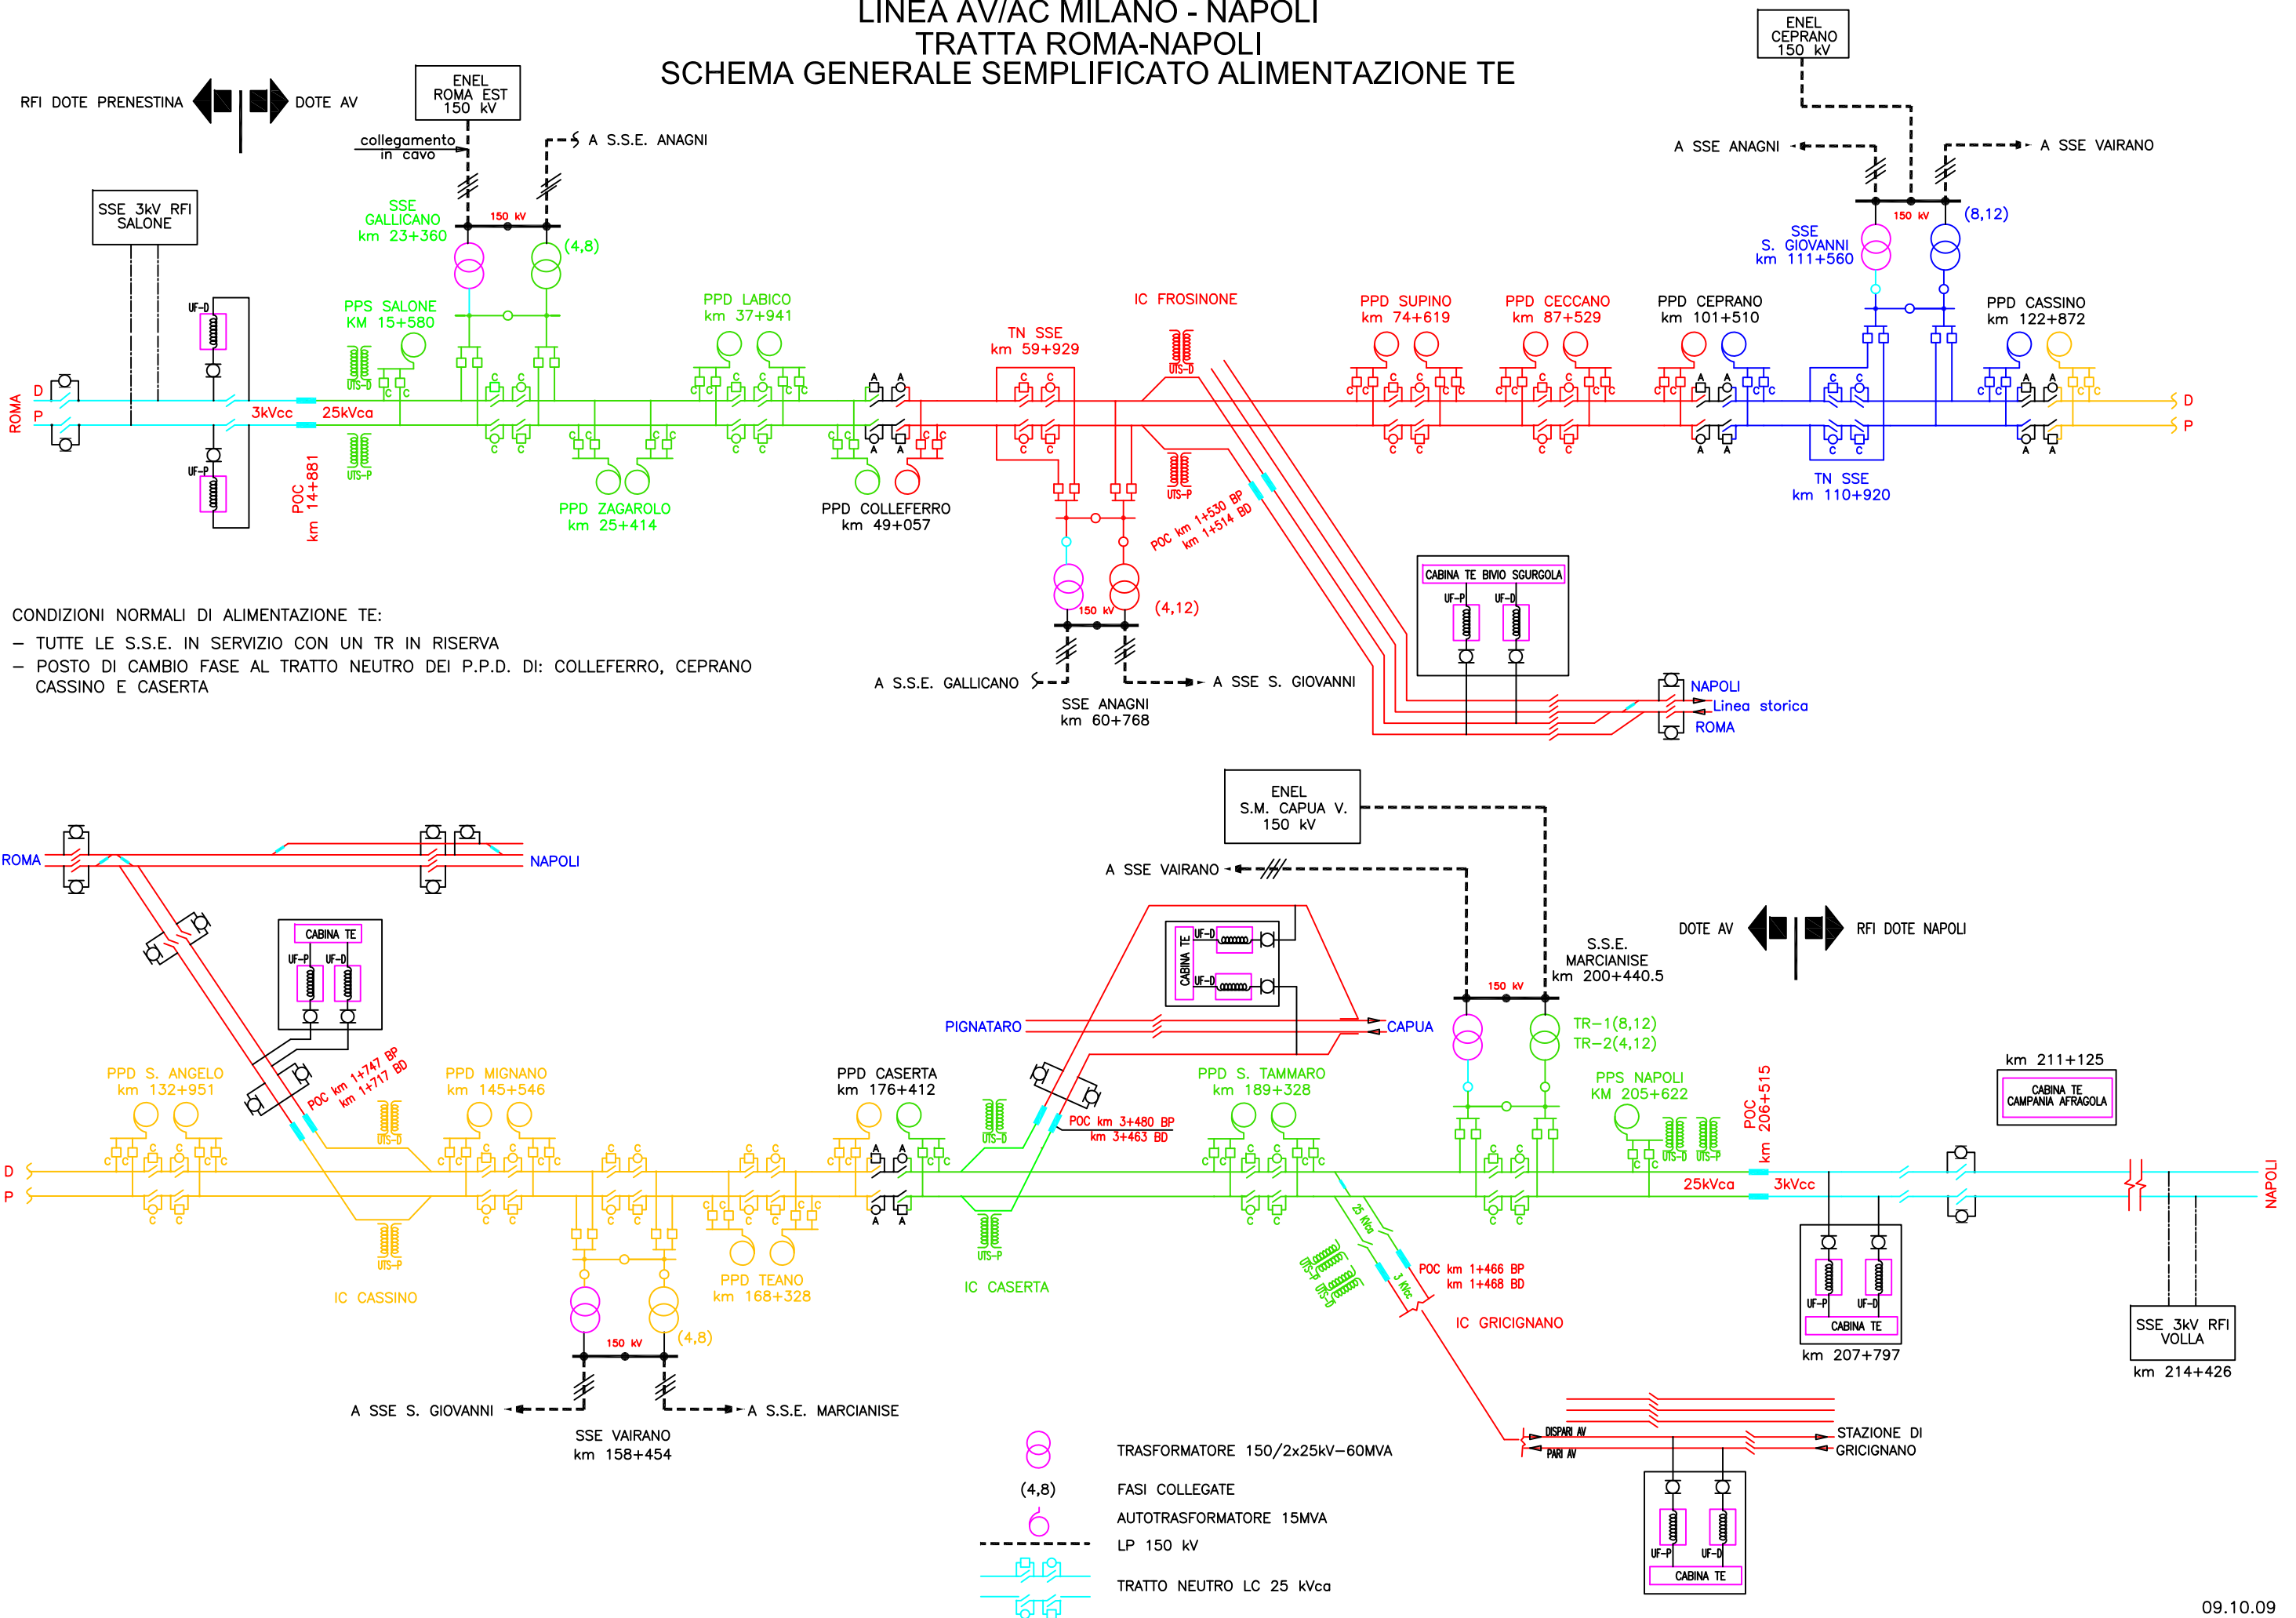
LINEA AV/AC MILANO - NAPOLI
TRATTA ROMA-NAPOLI
SCHEMA GENERALE SEMPLIFICATO ALIMENTAZIONE TE

RFI DOTE PRENESTINA DOTE AV

ENEL ROMA EST 150 kV

collegamento in cavo

A S.S.E. ANAGNI

SSE 3kV RFI SALONE

SSE GALLICANO km 23+360

150 kV

(4,8)

UF-D

UF-P

PPS SALONE KM 15+580

UTS-D

UTS-P

ROMA D P

3kVcc 25kVca

POC km 14+881

PPD ZAGAROLO km 25+414

PPD LABICO km 37+941

PPD COLLEFERRO km 49+057

TN SSE km 59+929

IC FROSINONE

UTS-D

UTS-P

POC km 1+530 BP km 1+514 BD

150 kV

(4,12)

A S.S.E. GALLICANO

A SSE S. GIOVANNI

SSE ANAGNI km 60+768

CABINA TE BIVIO SGURGOLA

UF-P UF-D

NAPOLI

Linea storica

ROMA

PPD SUPINO km 74+619

PPD CECCANO km 87+529

PPD CEPRANO km 101+510

ENEL CEPRANO 150 kV

A SSE ANAGNI

A SSE VAIRANO

SSE S. GIOVANNI km 111+560

150 kV

(8,12)

TN SSE km 110+920

PPD CASSINO km 122+872

D P

CONDIZIONI NORMALI DI ALIMENTAZIONE TE:
– TUTTE LE S.S.E. IN SERVIZIO CON UN TR IN RISERVA
– POSTO DI CAMBIO FASE AL TRATTO NEUTRO DEI P.P.D. DI: COLLEFERRO, CEPRANO CASSINO E CASERTA

ROMA

NAPOLI

CABINA TE

UF-P UF-D

POC km 1+747 BP km 1+717 BD

PPD S. ANGELO km 132+951

PPD MIGNANO km 145+546

UTS-D

UTS-P

IC CASSINO

150 kV

(4,8)

A SSE S. GIOVANNI

A S.S.E. MARCIANISE

SSE VAIRANO km 158+454

PPD TEANO km 168+328

PPD CASERTA km 176+412

UTS-D

UTS-P

IC CASERTA

ENEL S.M. CAPUA V. 150 kV

A SSE VAIRANO

CABINA TE

UF-D

UF-D

PIGNATARO

CAPUA

POC km 3+480 BP km 3+463 BD

PPD S. TAMMARO km 189+328

25 kVca

3 kVcc

UTS-D

UTS-P

POC km 1+466 BP km 1+468 BD

IC GRICIGNANO

S.S.E. MARCIANISE km 200+440.5

150 kV

TR–1(8,12)
TR–2(4,12)

DOTE AV RFI DOTE NAPOLI

PPS NAPOLI KM 205+622

UTS-D UTS-P

POC km 206+515

25kVca 3kVcc

km 211+125

CABINA TE CAMPANIA AFRAGOLA

UF-P UF-D

CABINA TE

km 207+797

SSE 3kV RFI VOLLA

km 214+426

NAPOLI

DISPARI AV

PARI AV

STAZIONE DI GRICIGNANO

UF-P UF-D

CABINA TE

TRASFORMATORE 150/2x25kV–60MVA

(4,8) FASI COLLEGATE

AUTOTRASFORMATORE 15MVA

LP 150 kV

TRATTO NEUTRO LC 25 kVca

09.10.09